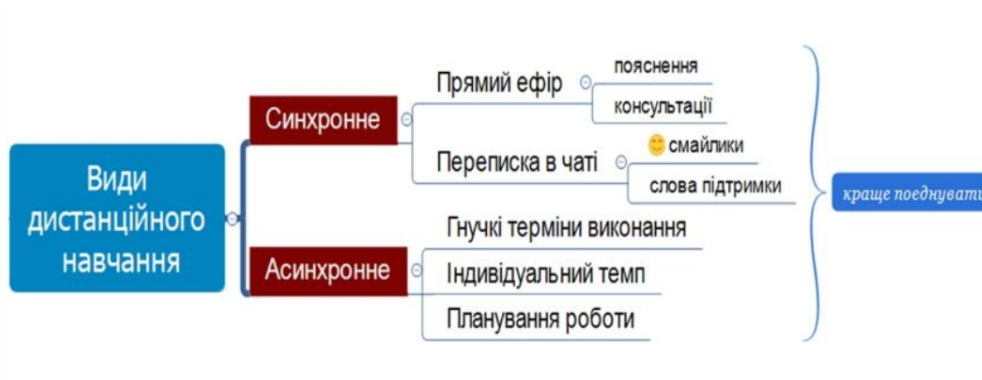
Види дистанційного навчання

Синхронне

Прямий ефір

пояснення

консультації

Переписка в чаті

смайлики

слова підтримки

Асинхронне

Гнучкі терміни виконання

Індивідуальний темп

Планування роботи

краще поєднувати